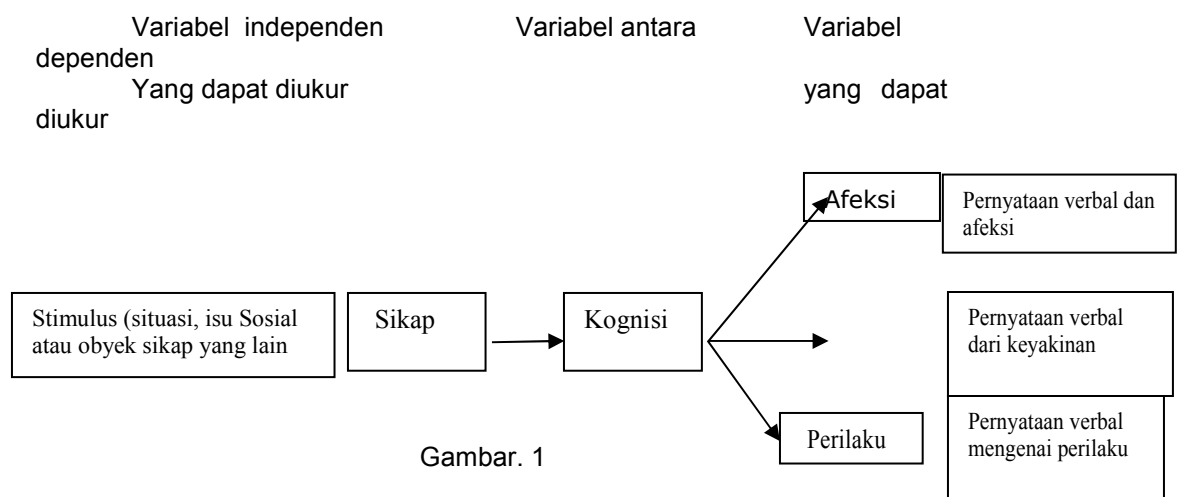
Variabel independen Variabel antara Variabel dependen
Yang dapat diukur yang dapat diukur

Afeksi

Pernyataan verbal dan afeksi

Stimulus (situasi, isu Sosial atau obyek sikap yang lain

Sikap

Kognisi

Pernyataan verbal dari keyakinan

Pernyataan verbal mengenai perilaku

Perilaku

Gambar. 1